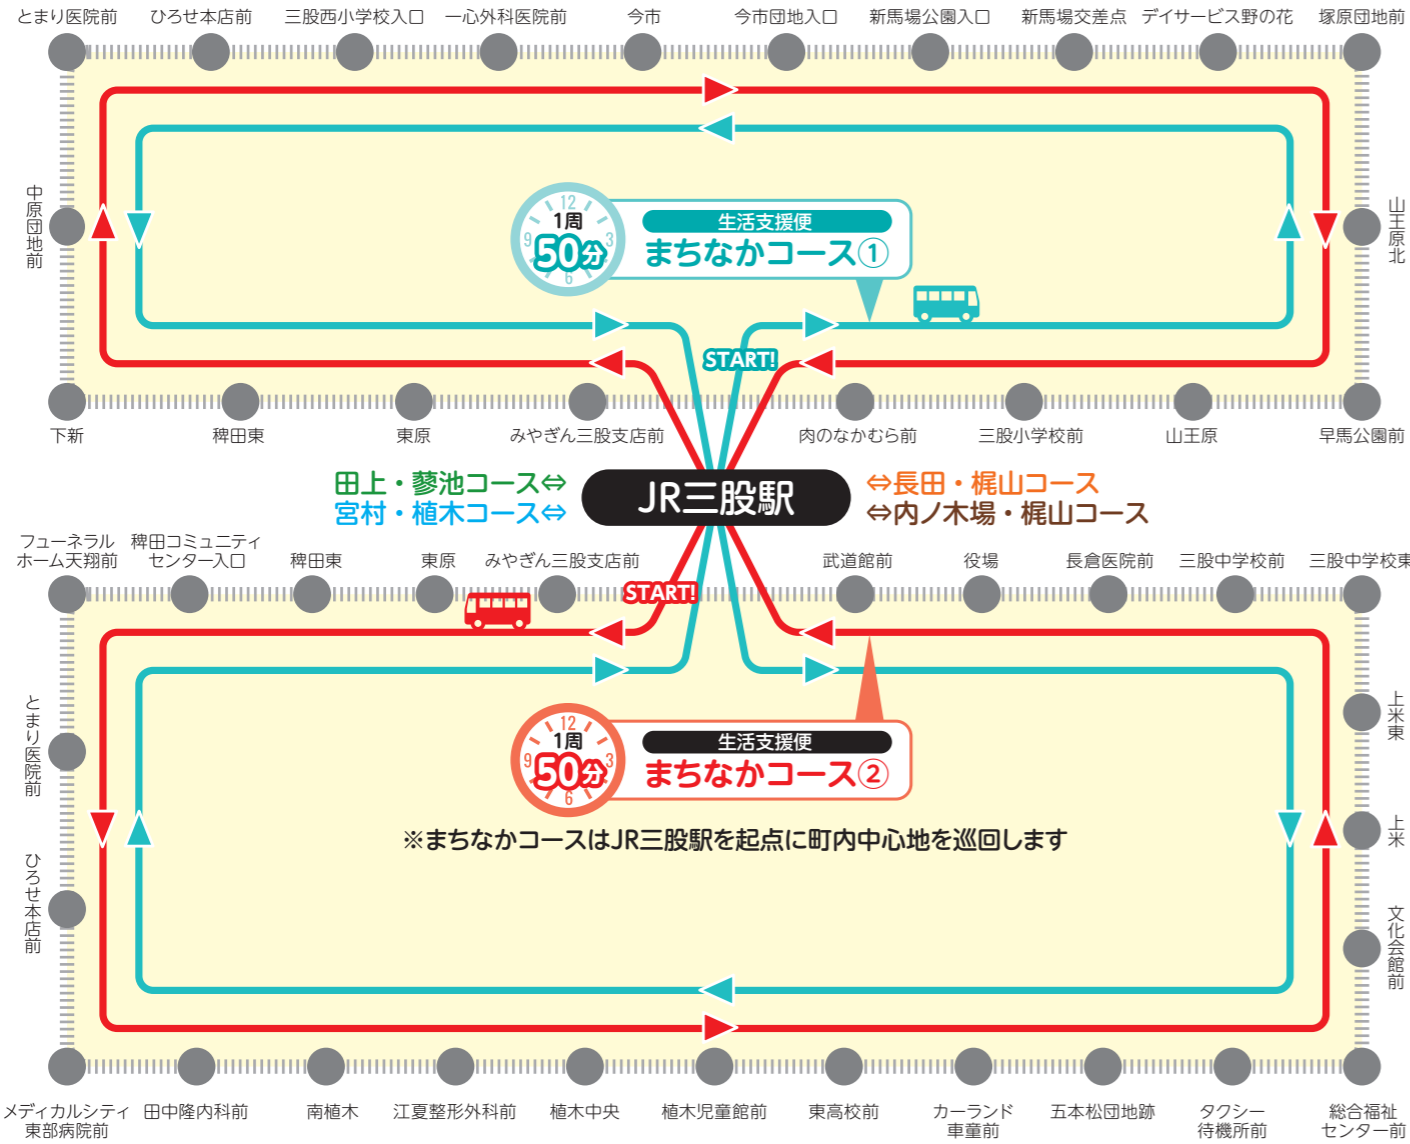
とまり医院前　ひろせ本店前　三股西小学校入口　一心外科医院前　今市　今市団地入口　新馬場公園入口　新馬場交差点　デイサービス野の花　塚原団地前

中原団地前

山王原北

1周 50分

生活支援便
まちなかコース①

START!

下新　稗田東　東原　みやぎん三股支店前　肉のなかむら前　三股小学校前　山王原　早馬公園前

田上・蓼池コース⇔
宮村・植木コース⇔

JR三股駅

⇔長田・梶山コース
⇔内ノ木場・梶山コース

フューネラルホーム天翔前　稗田コミュニティセンター入口　稗田東　東原　みやぎん三股支店前　武道館前　役場　長倉医院前　三股中学校前　三股中学校東

START!

とまり医院前

ひろせ本店前

上米東

上米

文化会館前

1周 50分

生活支援便
まちなかコース②

※まちなかコースはJR三股駅を起点に町内中心地を巡回します

メディカルシティ東部病院前　田中隆内科前　南植木　江夏整形外科前　植木中央　植木児童館前　東高校前　カーランド車童前　五本松団地跡　タクシー待機所前　総合福祉センター前